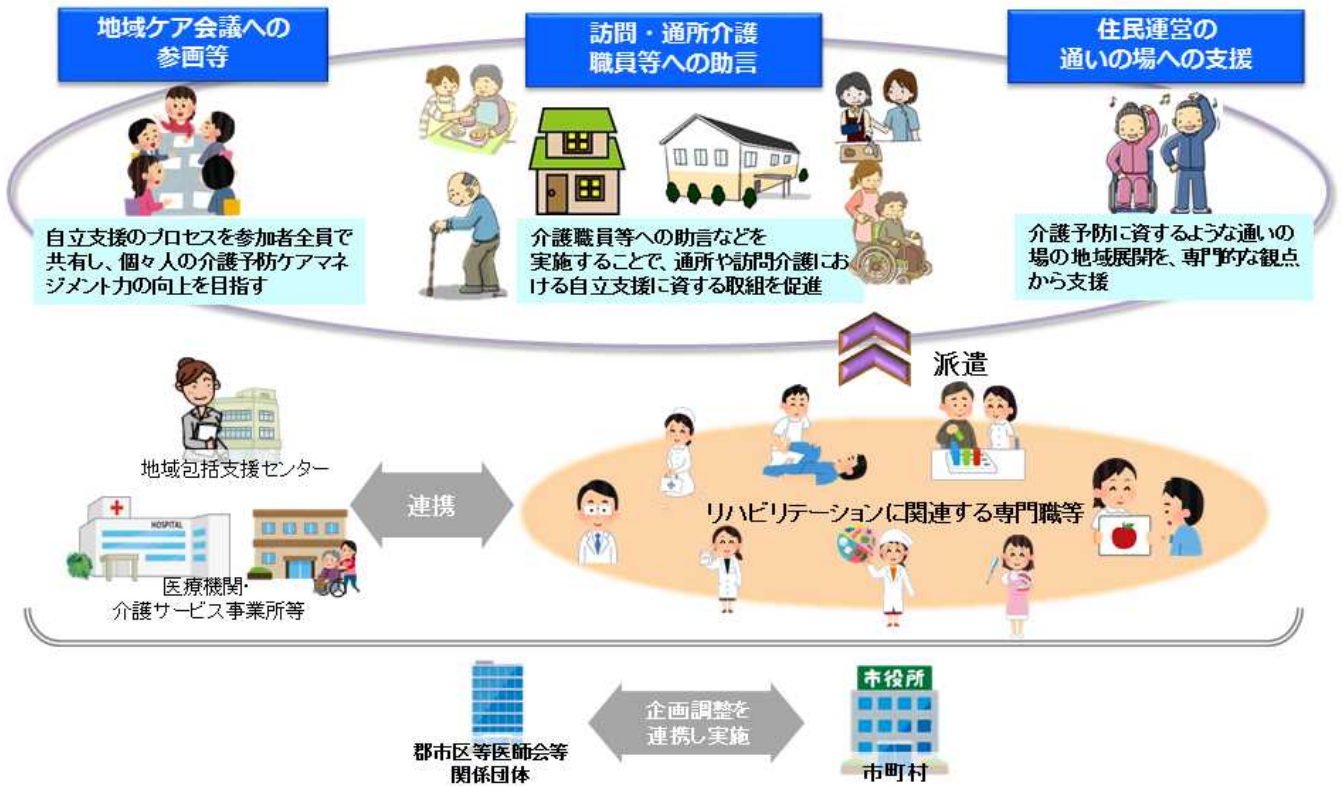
地域ケア会議への参画等

訪問・通所介護職員等への助言

住民運営の通いの場への支援

自立支援のプロセスを参加者全員で共有し、個々人の介護予防ケアマネジメント力の向上を目指す

介護職員等への助言などを実施することで、通所や訪問介護における自立支援に資する取組を促進

介護予防に資するような通いの場の地域展開を、専門的な観点から支援

派遣

地域包括支援センター

HOSPITAL

医療機関・介護サービス事業所等

連携

リハビリテーションに関連する専門職等

郡市区等医師会等関係団体

企画調整を連携し実施

市役所

市町村